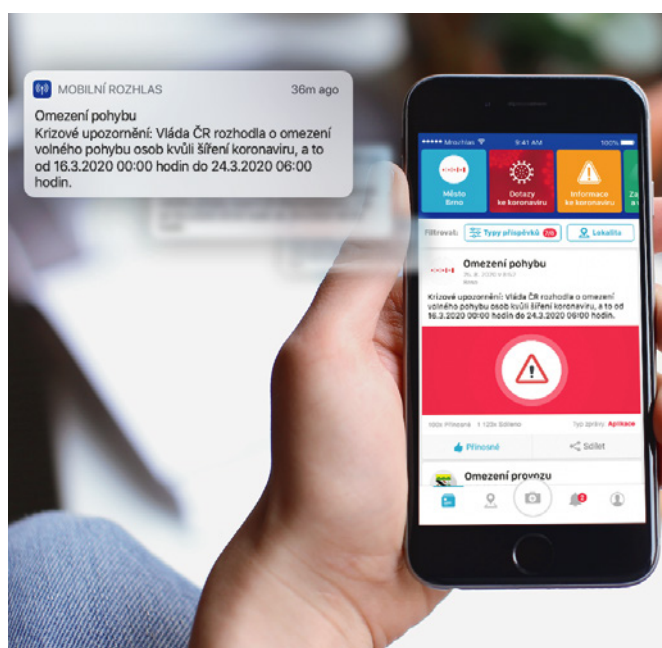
MOBILNÍ ROZHLAS 36m ago

Omezení pohybu
Krizové upozornění: Vláda ČR rozhodla o omezení volného pohybu osob kvůli šíření koronaviru, a to od 16.3.2020 00:00 hodin do 24.3.2020 06:00 hodin.

Mrozhlas 9:41 AM 100%

Město Brno

Dotazy ke koronaviru

Informace ke koronaviru

Za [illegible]

Filtrovat: Typy příspěvků Lokalita

Omezení pohybu
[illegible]
Brno

Krizové upozornění: Vláda ČR rozhodla o omezení volného pohybu osob kvůli šíření koronaviru, a to od 16.3.2020 00:00 hodin do 24.3.2020 06:00 hodin.

100x Přínosné 1 120x Sdíleno Typ zprávy Aplikace

Přínosné

Sdílet

Omezení provozu